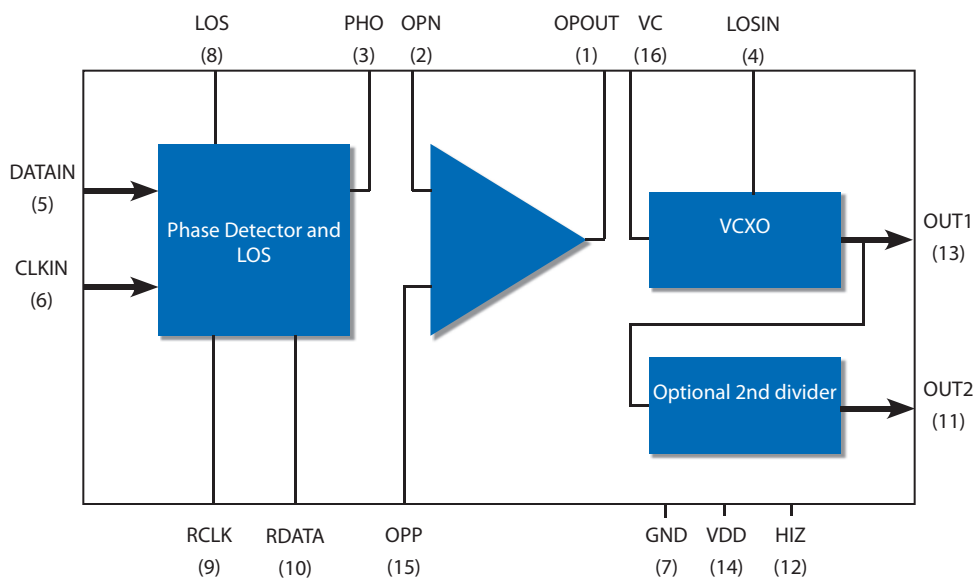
LOS (8)

PHO (3)

OPN (2)

OPOUT (1)

VC (16)

LOSIN (4)

DATAIN (5)

CLKIN (6)

Phase Detector and LOS

VCXO

OUT1 (13)

Optional 2nd divider

OUT2 (11)

RCLK (9)

RDATA (10)

OPP (15)

GND (7)

VDD (14)

HIZ (12)